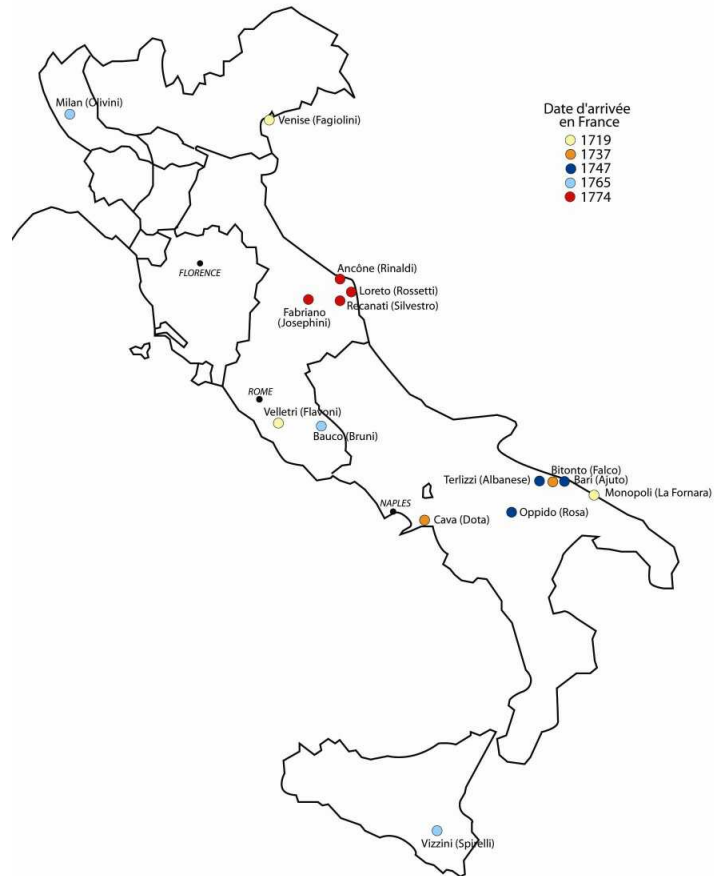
Date d'arrivée en France
1719
1737
1747
1765
1774

Milan (Olivini)
Venise (Fagiolini)
FLORENCE
Ancône (Rinaldi)
Loreto (Rossetti)
Recanati (Silvestro)
Fabriano (Josephini)
ROME
Velletri (Flavoni)
Bauco (Bruni)
Bitonto (Falco)
Terlizzi (Albanese)
Bari (Ajuto)
Monopoli (La Fornara)
NAPLES
Cava (Dota)
Oppido (Rosa)
Vizzini (Spirelli)